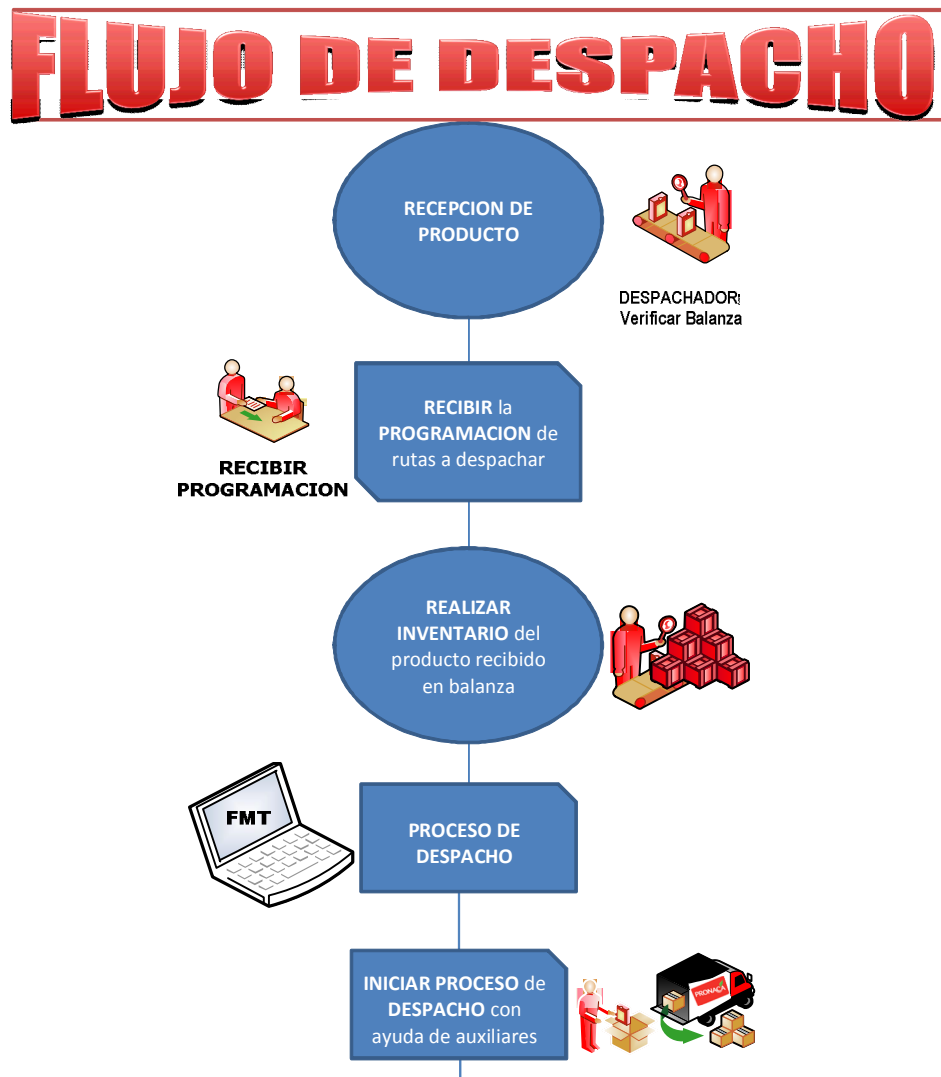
FLUJO DE DESPACHO

RECEPCION DE PRODUCTO

DESPACHADOR: Verificar Balanza

RECIBIR la PROGRAMACION de rutas a despachar

RECIBIR PROGRAMACION

REALIZAR INVENTARIO del producto recibido en balanza

FMT

PROCESO DE DESPACHO

INICIAR PROCESO de DESPACHO con ayuda de auxiliares

PRONACA